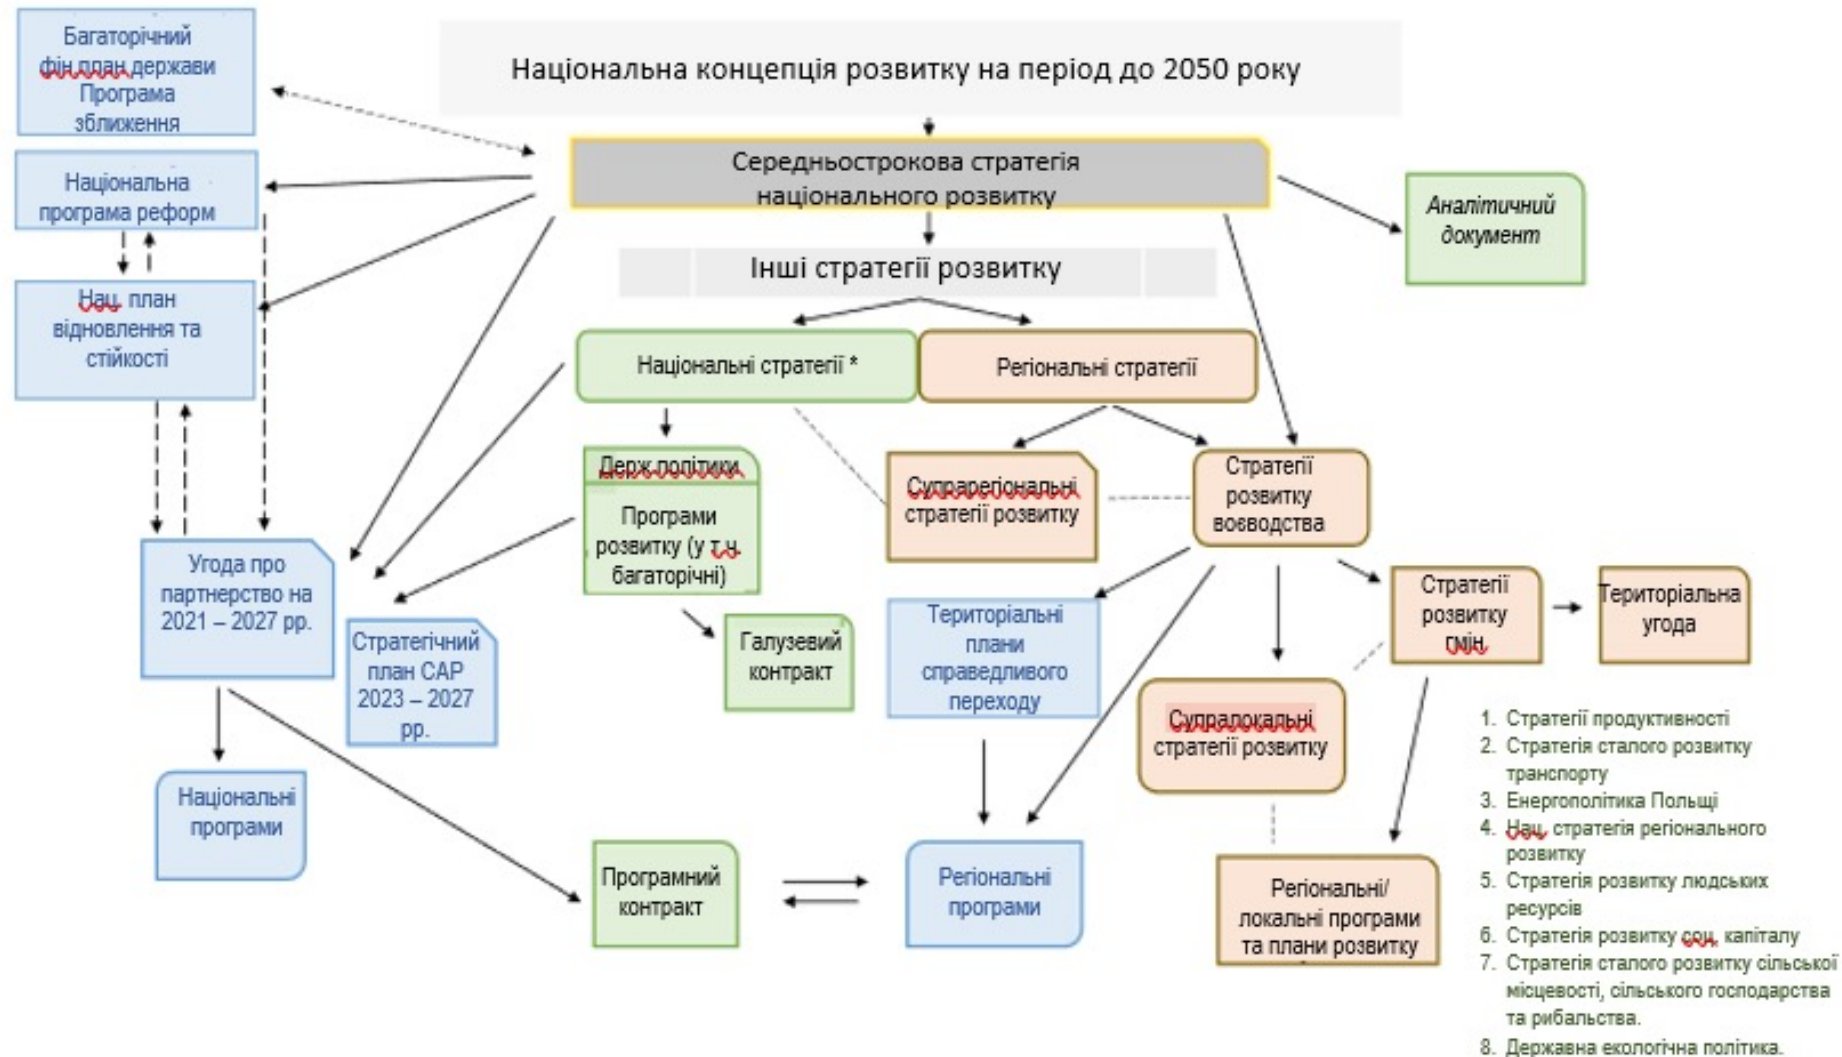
Національна концепція розвитку на період до 2050 року

Багаторічний фін.план держави Програма зближення

Національна програма реформ

Нац. план відновлення та стійкості

Середньострокова стратегія національного розвитку

Аналітичний документ

Інші стратегії розвитку

Національні стратегії *

Регіональні стратегії

Держ.політики

Програми розвитку (у т.ч. багаторічні)

Супрарегіональні стратегії розвитку

Стратегії розвитку воєводства

Угода про партнерство на 2021 – 2027 рр.

Стратегічний план САР 2023 – 2027 рр.

Галузевий контракт

Територіальні плани справедливого переходу

Стратегії розвитку гмін

Територіальна угода

Супралокальні стратегії розвитку

Національні програми

Програмний контракт

Регіональні програми

Регіональні/ локальні програми та плани розвитку

1. Стратегії продуктивності
2. Стратегія сталого розвитку транспорту
3. Енергополітика Польщі
4. Нац. стратегія регіонального розвитку
5. Стратегія розвитку людських ресурсів
6. Стратегія розвитку соц. капіталу
7. Стратегія сталого розвитку сільської місцевості, сільського господарства та рибальства.
8. Державна екологічна політика.